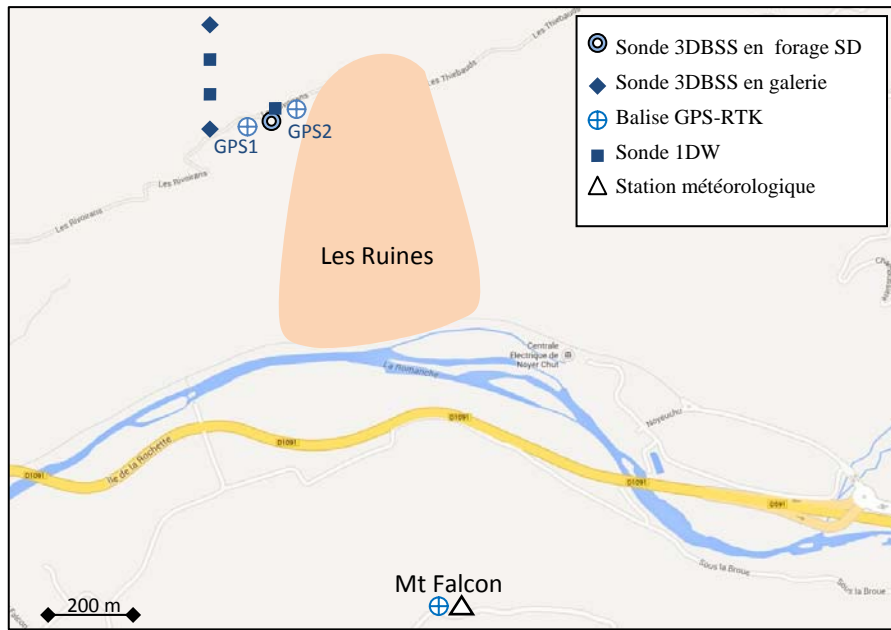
Sonde 3DBSS en forage SD
Sonde 3DBSS en galerie
Balise GPS-RTK
Sonde 1DW
Station météorologique

Les Thiebauds
GPS1
GPS2
Les Rivoirans
Les Ruines
Centrale Electrique de Noyer Chut
La Romanche
Noyeuchu
D1091
D1091
D1091
D1091
Ile de la Rochette
Sous la Broue
Sous la Broue
Mt Falcon
200 m